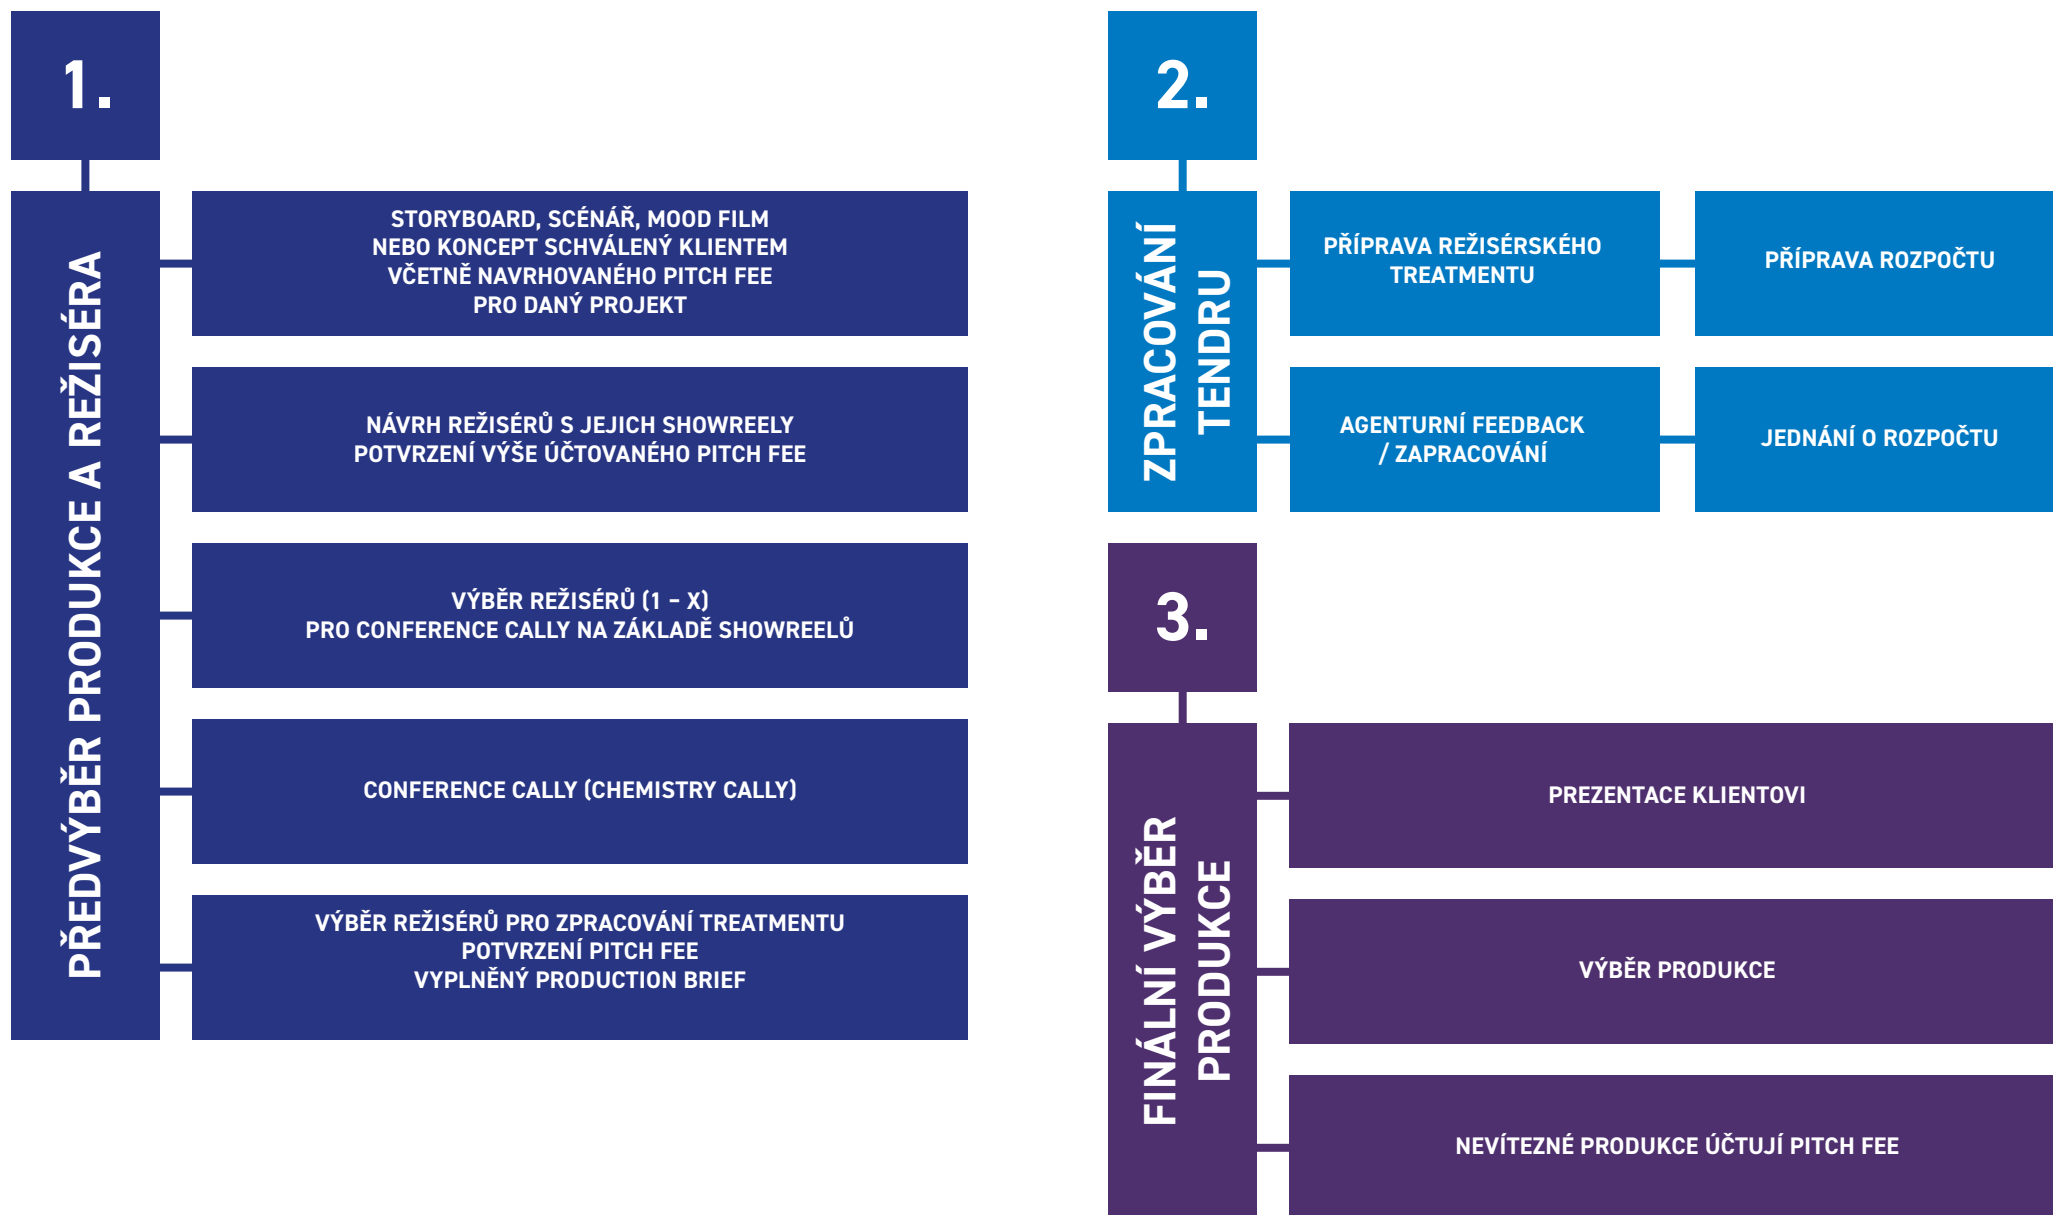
1.

PŘEDVÝBĚR PRODUKCE A REŽISÉRA

STORYBOARD, SCÉNÁŘ, MOOD FILM NEBO KONCEPT SCHVÁLENÝ KLIENTEM VČETNĚ NAVRHOVANÉHO PITCH FEE PRO DANÝ PROJEKT

NÁVRH REŽISÉRŮ S JEJICH SHOWREELY POTVRZENÍ VÝŠE ÚČTOVANÉHO PITCH FEE

VÝBĚR REŽISÉRŮ (1 – X) PRO CONFERENCE CALLY NA ZÁKLADĚ SHOWREELŮ

CONFERENCE CALLY (CHEMISTRY CALLY)

VÝBĚR REŽISÉRŮ PRO ZPRACOVÁNÍ TREATMENTU POTVRZENÍ PITCH FEE VYPLNĚNÝ PRODUCTION BRIEF

2.

ZPRACOVÁNÍ TENDRU

PŘÍPRAVA REŽISÉRSKÉHO TREATMENTU

PŘÍPRAVA ROZPOČTU

AGENTURNÍ FEEDBACK / ZAPRACOVÁNÍ

JEDNÁNÍ O ROZPOČTU

3.

FINÁLNÍ VÝBĚR PRODUKCE

PREZENTACE KLIENTOVI

VÝBĚR PRODUKCE

NEVÍTEZNÉ PRODUKCE ÚČTUJÍ PITCH FEE